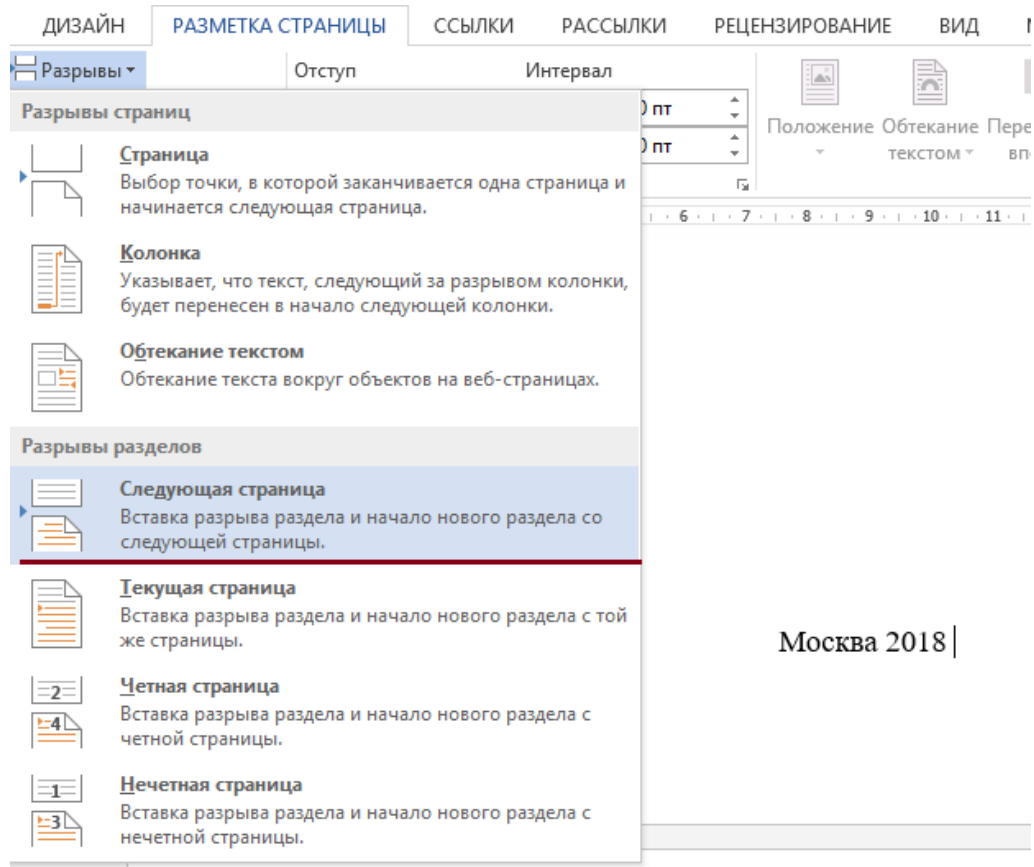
ДИЗАЙН РАЗМЕТКА СТРАНИЦЫ ССЫЛКИ РАССЫЛКИ РЕЦЕНЗИРОВАНИЕ ВИД

Разрывы

Отступ

Интервал

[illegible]0 пт

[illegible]0 пт

Положение

Обтекание текстом

Пере вп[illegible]

Разрывы страниц

Страница
Выбор точки, в которой заканчивается одна страница и начинается следующая страница.

Колонка
Указывает, что текст, следующий за разрывом колонки, будет перенесен в начало следующей колонки.

Обтекание текстом
Обтекание текста вокруг объектов на веб-страницах.

Разрывы разделов

Следующая страница
Вставка разрыва раздела и начало нового раздела со следующей страницы.

Текущая страница
Вставка разрыва раздела и начало нового раздела с той же страницы.

Четная страница
Вставка разрыва раздела и начало нового раздела с четной страницы.

Нечетная страница
Вставка разрыва раздела и начало нового раздела с нечетной страницы.

6 7 8 9 10 11

2 4 1 3

Москва 2018